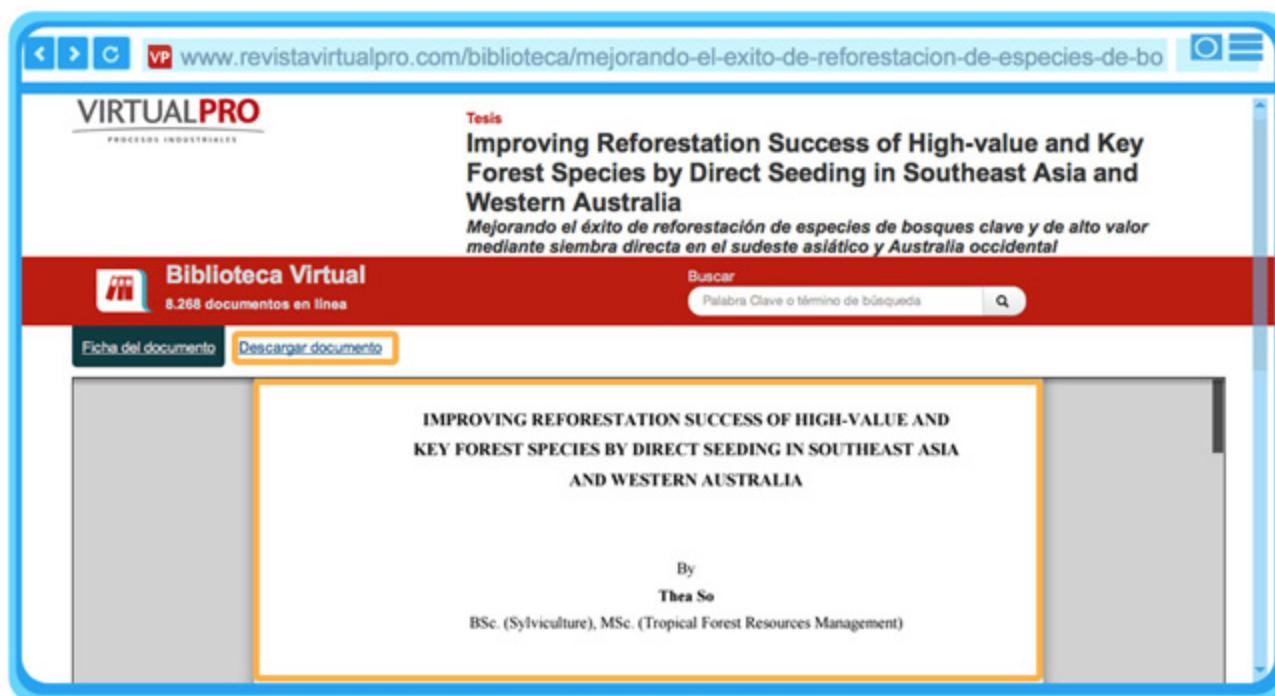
VP www.revistavirtualpro.com/biblioteca/mejorando-el-exito-de-reforestacion-de-especies-de-bo

VIRTUALPRO
PROCESOS INDUSTRIALES

Tesis
Improving Reforestation Success of High-value and Key Forest Species by Direct Seeding in Southeast Asia and Western Australia
Mejorando el éxito de reforestación de especies de bosques clave y de alto valor mediante siembra directa en el sudeste asiático y Australia occidental

Biblioteca Virtual
8.268 documentos en línea

Buscar
Palabra Clave o término de búsqueda

Ficha del documento
Descargar documento

IMPROVING REFORESTATION SUCCESS OF HIGH-VALUE AND KEY FOREST SPECIES BY DIRECT SEEDING IN SOUTHEAST ASIA AND WESTERN AUSTRALIA

By
Thea So
BSc. (Sylviculture), MSc. (Tropical Forest Resources Management)